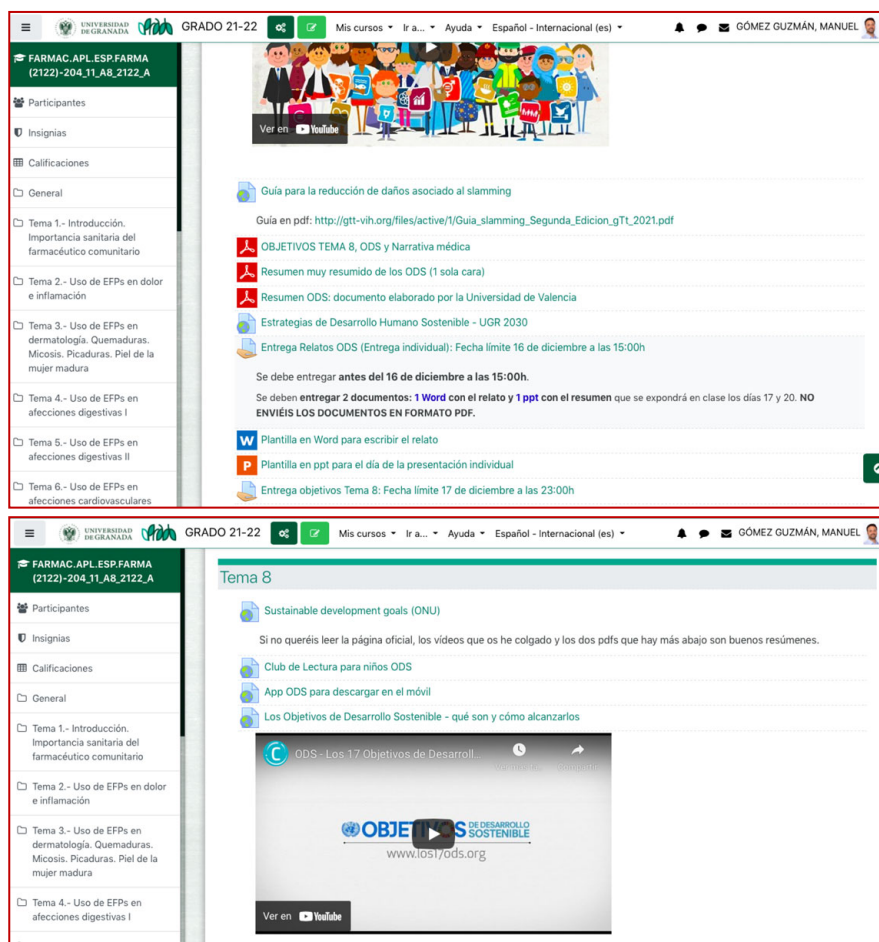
UNIVERSIDAD DE GRANADA GRADO 21-22 Mis cursos ▾ Ir a... ▾ Ayuda ▾ Español - Internacional (es) ▾ GÓMEZ GUZMÁN, MANUEL

FARMAC.APL.ESP.FARMA (2122)-204_11_A8_2122_A

Participantes

Insignias

Calificaciones

General

Tema 1.- Introducción. Importancia sanitaria del farmacéutico comunitario

Tema 2.- Uso de EFPs en dolor e inflamación

Tema 3.- Uso de EFPs en dermatología. Quemaduras. Micosis. Picaduras. Piel de la mujer madura

Tema 4.- Uso de EFPs en afecciones digestivas I

Tema 5.- Uso de EFPs en afecciones digestivas II

Tema 6.- Uso de EFPs en afecciones cardiovasculares

Ver en YouTube

Guía para la reducción de daños asociado al slamming

Guía en pdf: http://gtt-vih.org/files/active/1/Guia_slamming_Segunda_Edicion_gTt_2021.pdf

OBJETIVOS TEMA 8, ODS y Narrativa médica

Resumen muy resumido de los ODS (1 sola cara)

Resumen ODS: documento elaborado por la Universidad de Valencia

Estrategias de Desarrollo Humano Sostenible - UGR 2030

Entrega Relatos ODS (Entrega individual): Fecha límite 16 de diciembre a las 15:00h

Se debe entregar **antes del 16 de diciembre a las 15:00h**.

Se deben **entregar 2 documentos: 1 Word con el relato y 1 ppt con el resumen** que se expondrá en clase los días 17 y 20. **NO ENVIÉIS LOS DOCUMENTOS EN FORMATO PDF.**

Plantilla en Word para escribir el relato

Plantilla en ppt para el día de la presentación individual

Entrega objetivos Tema 8: Fecha límite 17 de diciembre a las 23:00h

UNIVERSIDAD DE GRANADA GRADO 21-22 Mis cursos ▾ Ir a... ▾ Ayuda ▾ Español - Internacional (es) ▾ GÓMEZ GUZMÁN, MANUEL

FARMAC.APL.ESP.FARMA (2122)-204_11_A8_2122_A

Participantes

Insignias

Calificaciones

General

Tema 1.- Introducción. Importancia sanitaria del farmacéutico comunitario

Tema 2.- Uso de EFPs en dolor e inflamación

Tema 3.- Uso de EFPs en dermatología. Quemaduras. Micosis. Picaduras. Piel de la mujer madura

Tema 4.- Uso de EFPs en afecciones digestivas I

Tema 8

Sustainable development goals (ONU)

Si no queréis leer la página oficial, los vídeos que os he colgado y los dos pdfs que hay más abajo son buenos resúmenes.

Club de Lectura para niños ODS

App ODS para descargar en el móvil

Los Objetivos de Desarrollo Sostenible - qué son y cómo alcanzarlos

ODS - Los 17 Objetivos de Desarroll...

OBJETIVOS DE DESARROLLO SOSTENIBLE

www.los17ods.org

Ver en YouTube